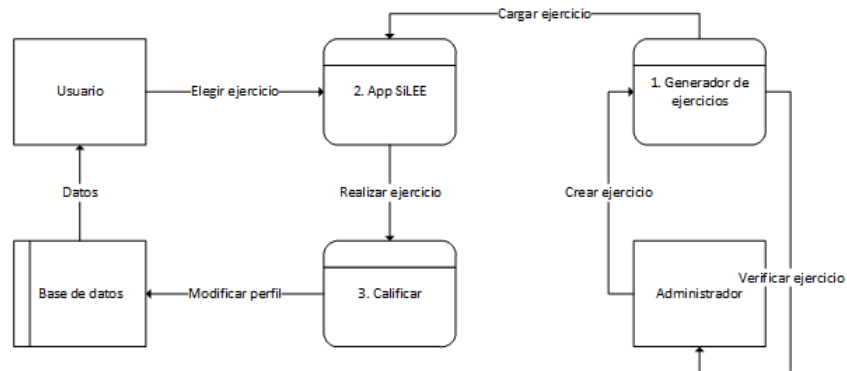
Cargar ejercicio

Usuario

Elegir ejercicio

2. App SiLEE

1. Generador de ejercicios

Datos

Realizar ejercicio

Crear ejercicio

Verificar ejercicio

Base de datos

Modificar perfil

3. Calificar

Administrador